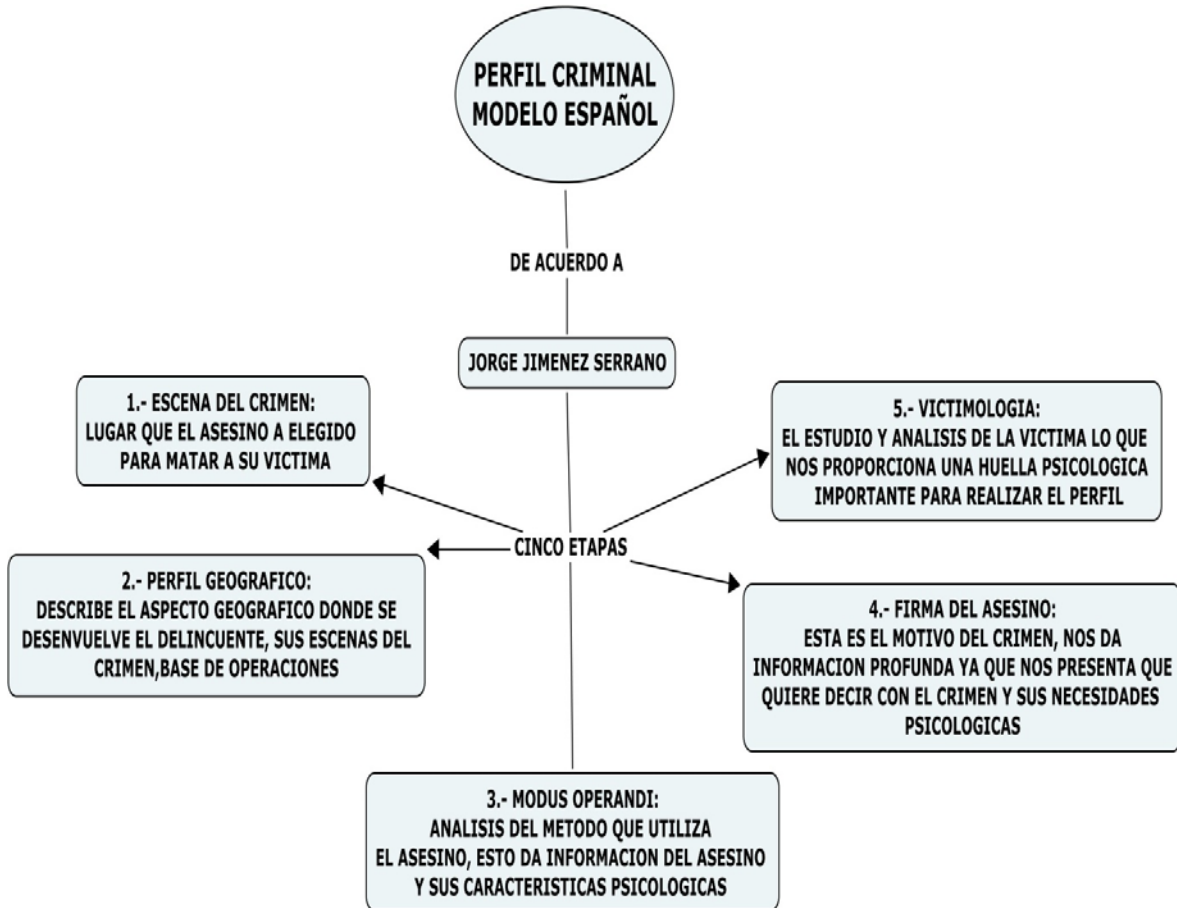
PERFIL CRIMINAL
MODELO ESPAÑOL

DE ACUERDO A

JORGE JIMENEZ SERRANO

CINCO ETAPAS

1.- ESCENA DEL CRIMEN:
LUGAR QUE EL ASESINO A ELEGIDO PARA MATAR A SU VICTIMA

2.- PERFIL GEOGRAFICO:
DESCRIBE EL ASPECTO GEOGRAFICO DONDE SE DESENVUELVE EL DELINCUENTE, SUS ESCENAS DEL CRIMEN,BASE DE OPERACIONES

3.- MODUS OPERANDI:
ANALISIS DEL METODO QUE UTILIZA EL ASESINO, ESTO DA INFORMACION DEL ASESINO Y SUS CARACTERISTICAS PSICOLOGICAS

4.- FIRMA DEL ASESINO:
ESTA ES EL MOTIVO DEL CRIMEN, NOS DA INFORMACION PROFUNDA YA QUE NOS PRESENTA QUE QUIERE DECIR CON EL CRIMEN Y SUS NECESIDADES PSICOLOGICAS

5.- VICTIMOLOGIA:
EL ESTUDIO Y ANALISIS DE LA VICTIMA LO QUE NOS PROPORCIONA UNA HUELLA PSICOLOGICA IMPORTANTE PARA REALIZAR EL PERFIL